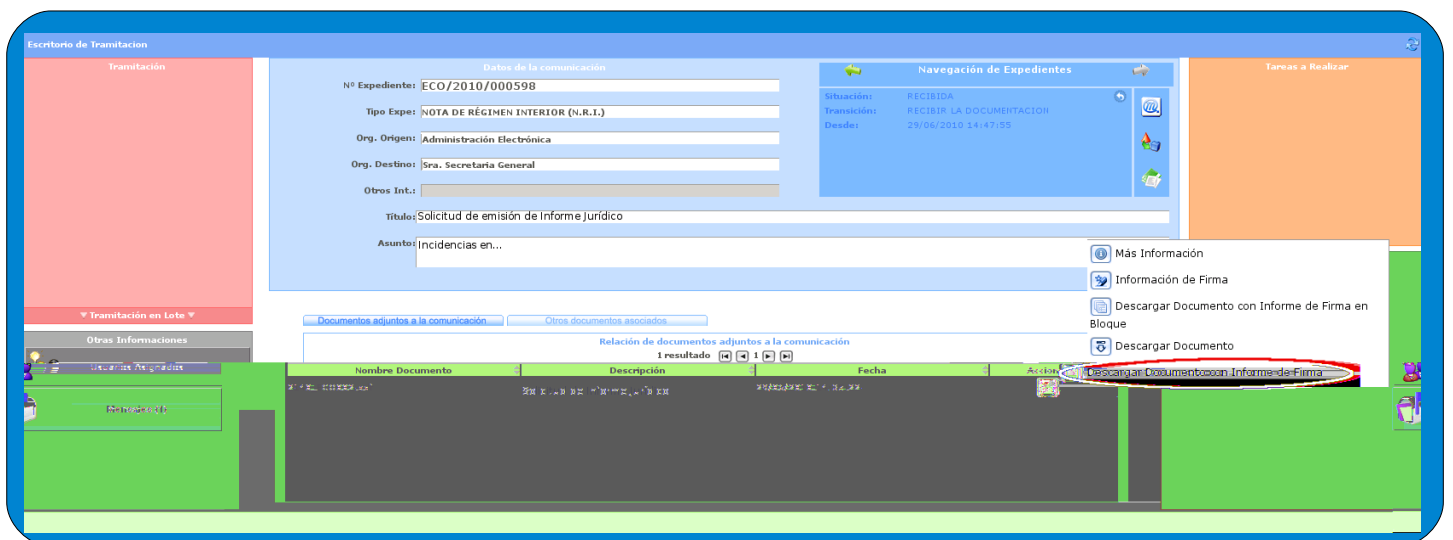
Escritorio de Tramitacion

Tramitación

▼Tramitación en Lote▼

Otras Informaciones

Usuarios Asignados

Datos de la comunicación

Nº Expediente: ECO/2010/000598

Tipo Expe: NOTA DE RÉGIMEN INTERIOR (N.R.I.)

Org. Origen: Administración Electrónica

Org. Destino: Sra. Secretaria General

Otros Int.:

Título: Solicitud de emisión de Informe Jurídico

Asunto: Incidencias en...

Navegación de Expedientes

Situación: RECIBIDA

Transición: RECIBIR LA DOCUMENTACION

Desde: 29/06/2010 14:47:55

Tareas a Realizar

Más Información

Información de Firma

Descargar Documento con Informe de Firma en Bloque

Descargar Documento

Descargar Documento con Informe de Firma

Documentos adjuntos a la comunicación

Otros documentos asociados

Relación de documentos adjuntos a la comunicación

1 resultado

1

| Nombre Documento | Descripción | Fecha | Acción |
|---|---|---|---|
| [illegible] | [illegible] | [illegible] | |